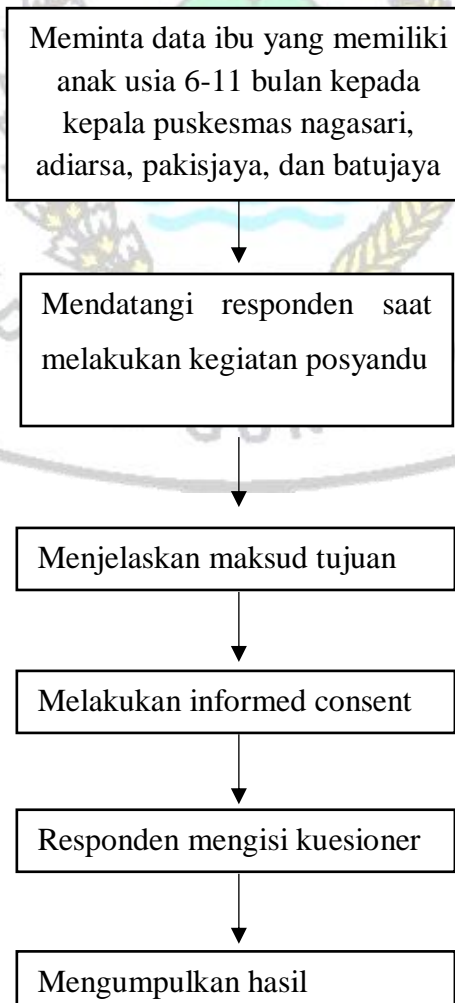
Meminta data ibu yang memiliki anak usia 6-11 bulan kepada kepala puskesmas nagasari, adiarsa, pakisjaya, dan batujaya

Mendatangi responden saat melakukan kegiatan posyandu

Menjelaskan maksud tujuan

Melakukan informed consent

Responden mengisi kuesioner

Mengumpulkan hasil